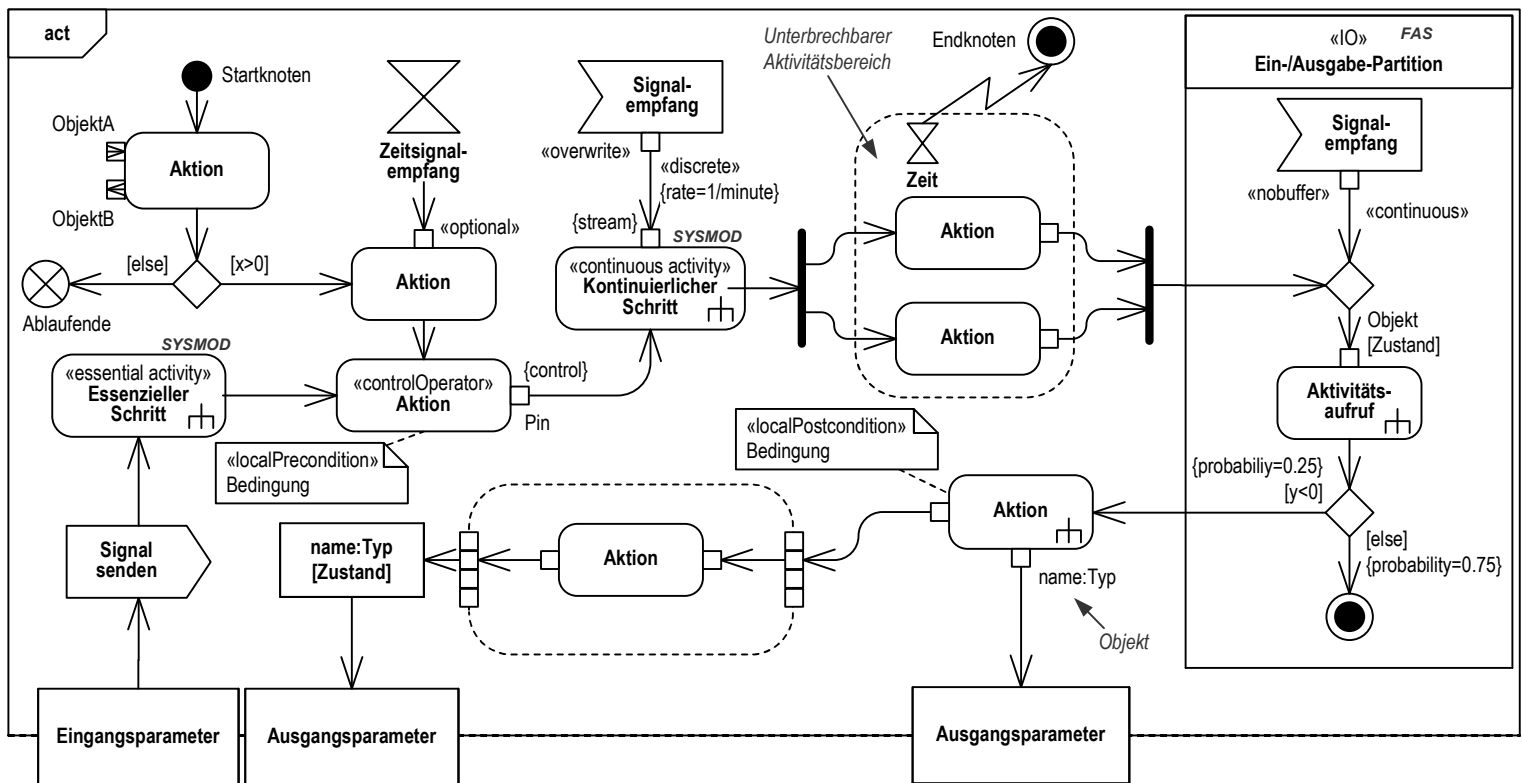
act

Startknoten

ObjektA

Aktion

ObjektB

[else]

[x>0]

Ablaufende

Zeitsignalempfang

«optional»

Aktion

Signalempfang

«overwrite»

«discrete»
{rate=1/minute}

{stream}

SYSMOD

«continuous activity»
Kontinuierlicher Schritt

Unterbrechbarer Aktivitätsbereich

Endknoten

Zeit

Aktion

Aktion

«IO»
Ein-/Ausgabe-Partition

FAS

Signalempfang

«nobuffer»

«continuous»

Objekt
[Zustand]

Aktivitätsaufruf

{probabiliy=0.25}
[y<0]

[else]
{probability=0.75}

SYSMOD

«essential activity»
Essenzieller Schritt

«controlOperator»
Aktion

{control}

Pin

«localPrecondition»
Bedingung

«localPostcondition»
Bedingung

Aktion

name:Typ

Objekt

Signal senden

name:Typ
[Zustand]

Aktion

Eingangsparameter

Ausgangsparameter

Ausgangsparameter